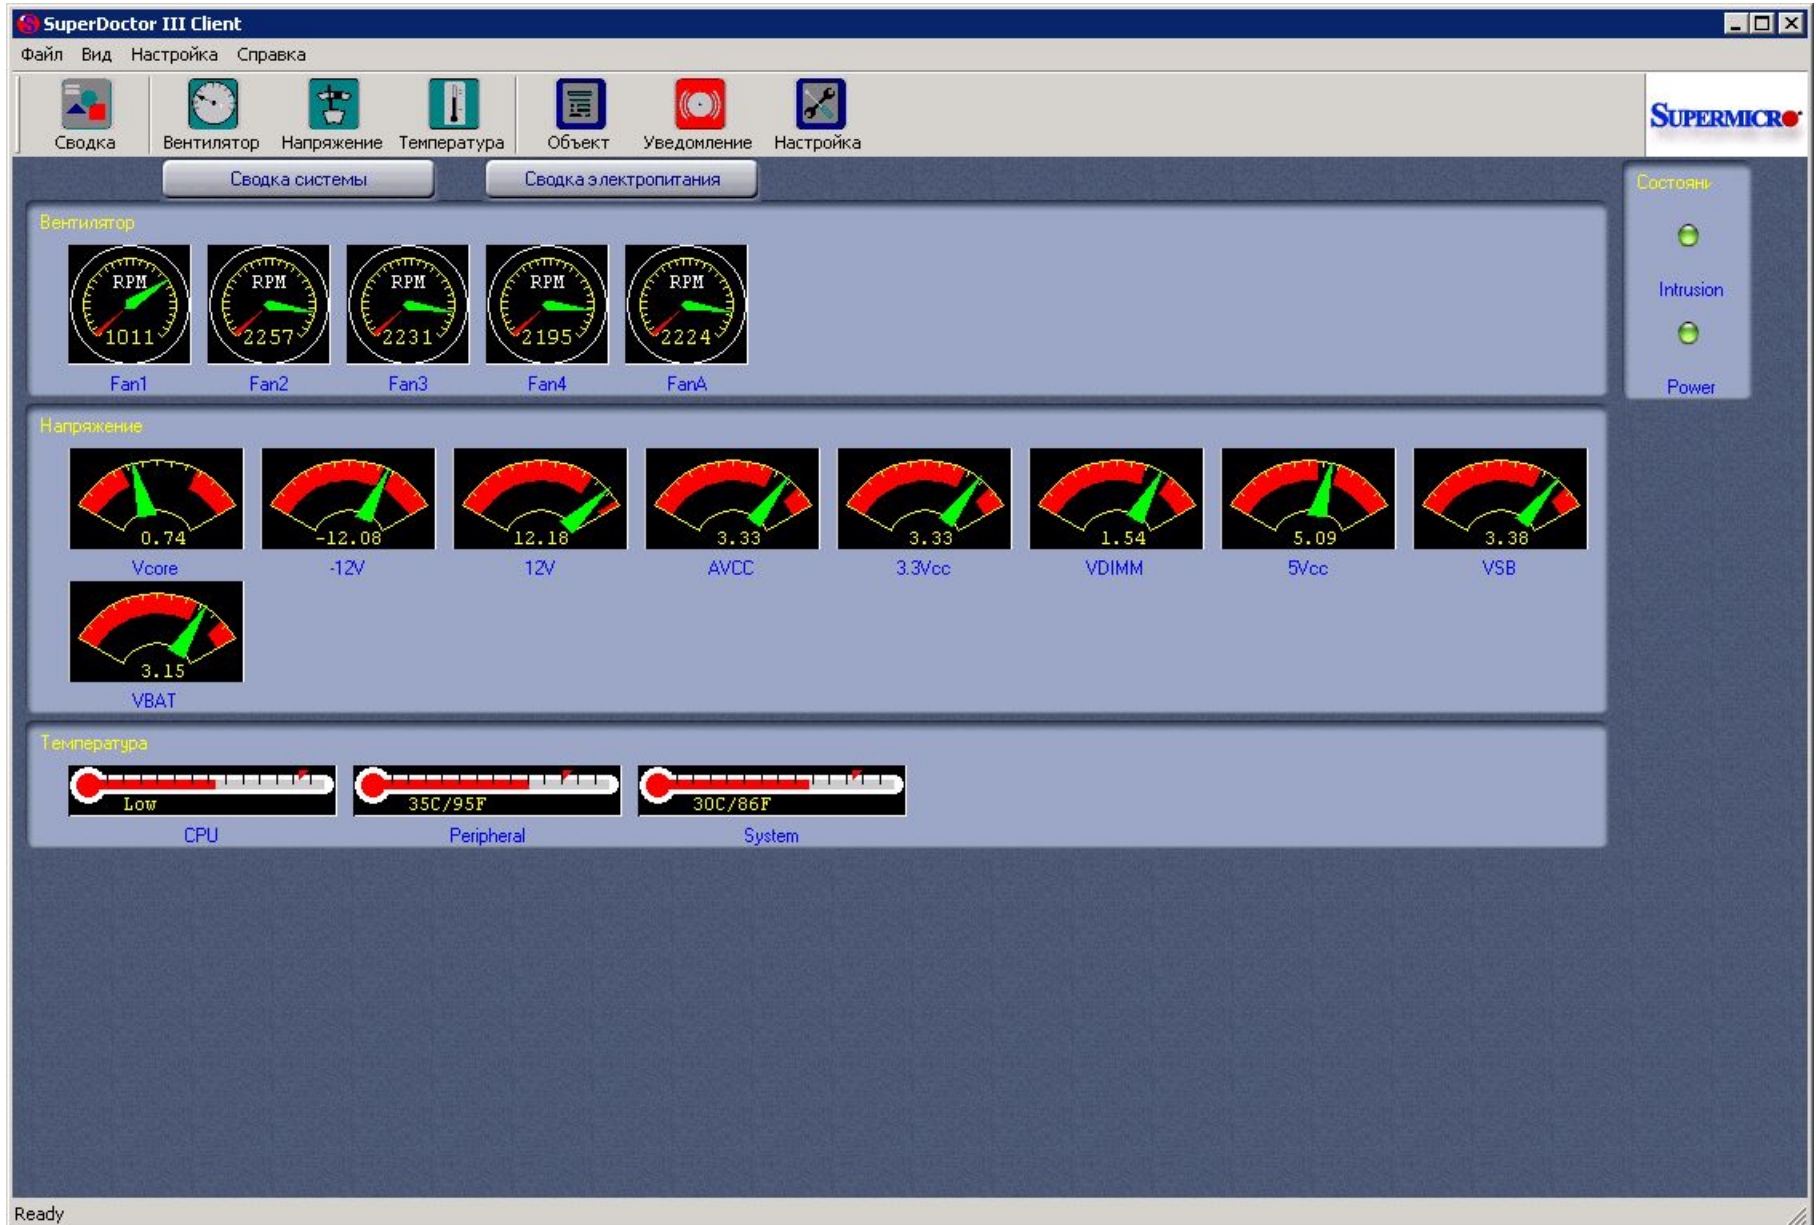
SuperDoctor III Client

Файл Вид Настройка Справка

Сводка Вентилятор Напряжение Температура Объект Уведомление Настройка

SUPERMICRO

Сводка системы Сводка электропитания

Состоян

Intrusion

Power

Вентилятор

RPM 1011 Fan1
RPM 2257 Fan2
RPM 2231 Fan3
RPM 2195 Fan4
RPM 2224 FanA

Напряжение

0.74 Vcore
-12.08 -12V
12.18 12V
3.33 AVCC
3.33 3.3Vcc
1.54 VDIMM
5.09 5Vcc
3.38 VSB
3.15 VBAT

Температура

Low CPU
35C/95F Peripheral
30C/86F System

Ready